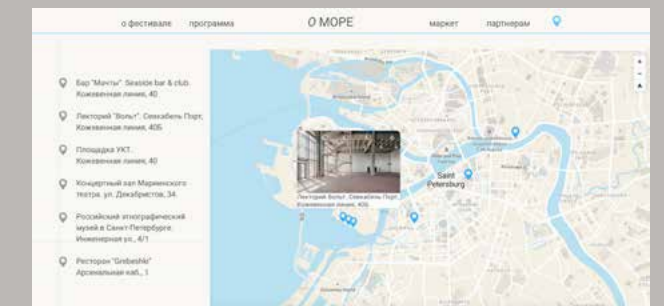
о фестивале программа О МОРЕ маркет партнерам

Бар "Мечты". Seaside bar & club. Кожевенная линия, 40

Лекторий "Вольт". Севкабель Порт, Кожевенная линия, 40Б

Площадка УКТ. Кожевенная линия, 40

Концертный зал Мариинского театра. ул. Декабристов, 34.

Российский этнографический музей в Санкт-Петербурге. Инженерная ул., 4/1

Ресторан "Gribeshki" Арсенальная наб., 1

Лекторий Вольт. Севкабель Порт, Кожевенная линия, 40Б

Saint Petersburg

+
-